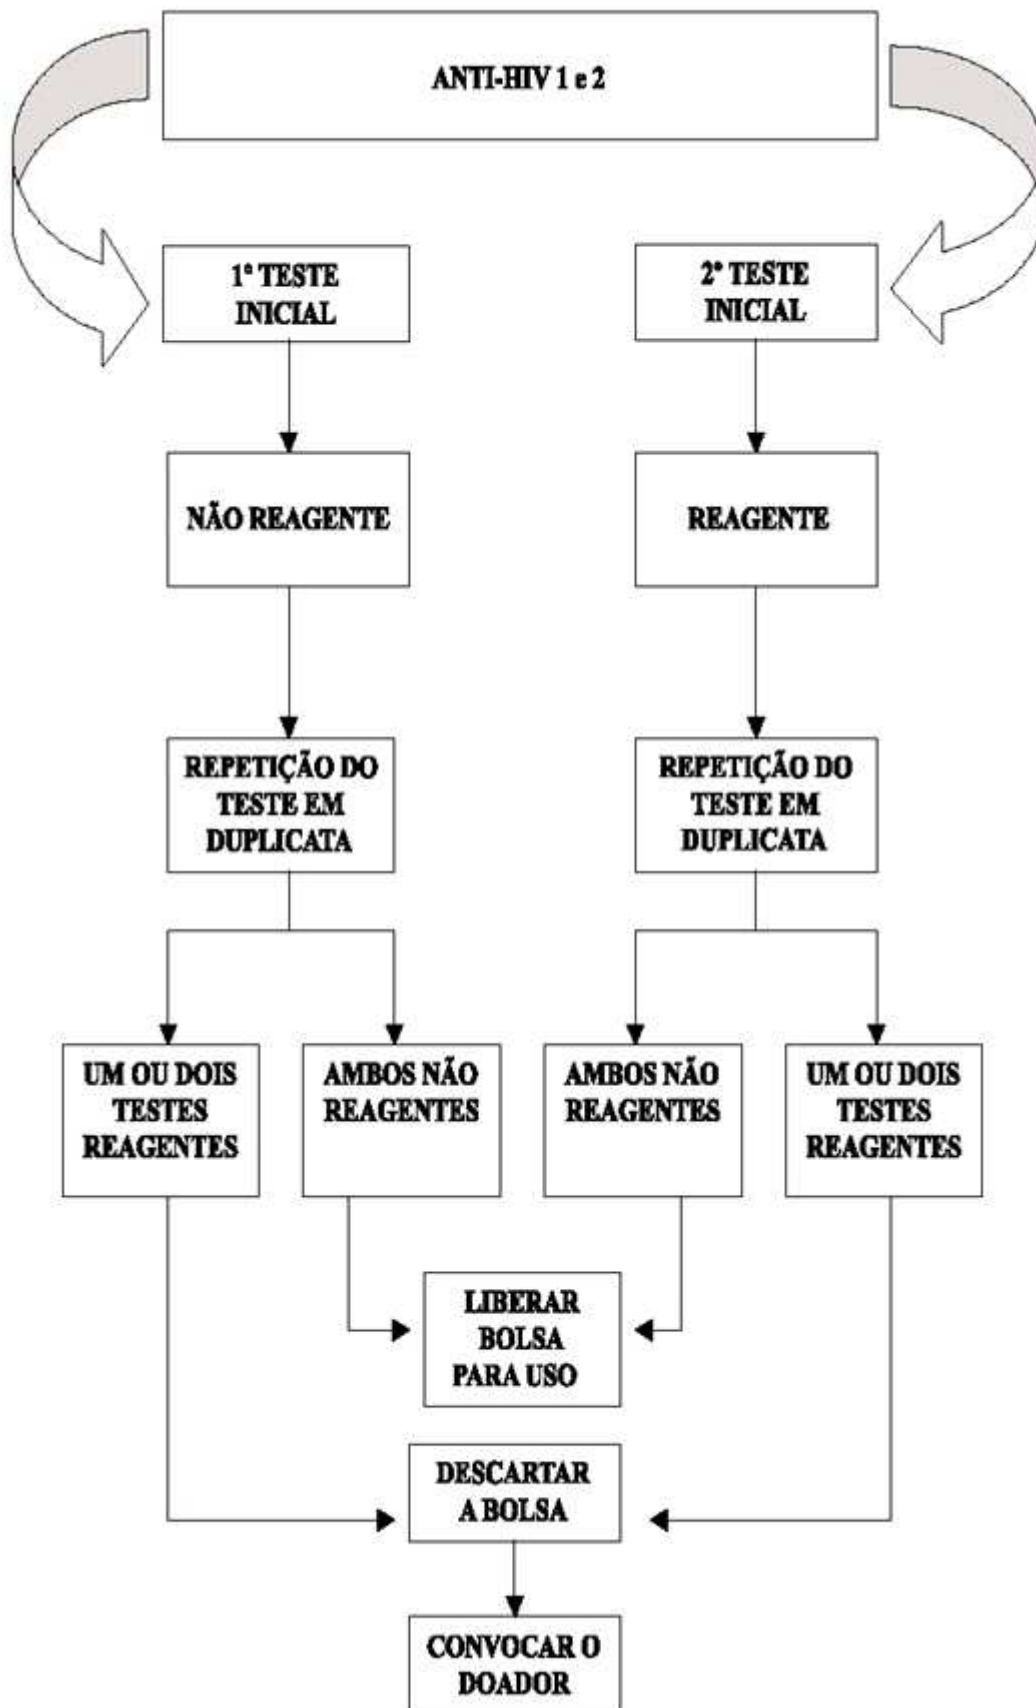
ANTI-HIV 1 e 2

1º TESTE INICIAL

2º TESTE INICIAL

NÃO REAGENTE

REAGENTE

REPETIÇÃO DO TESTE EM DUPLICATA

REPETIÇÃO DO TESTE EM DUPLICATA

UM OU DOIS TESTES REAGENTES

AMBOS NÃO REAGENTES

AMBOS NÃO REAGENTES

UM OU DOIS TESTES REAGENTES

LIBERAR BOLSA PARA USO

DESCARTAR A BOLSA

CONVOCAR O DOADOR